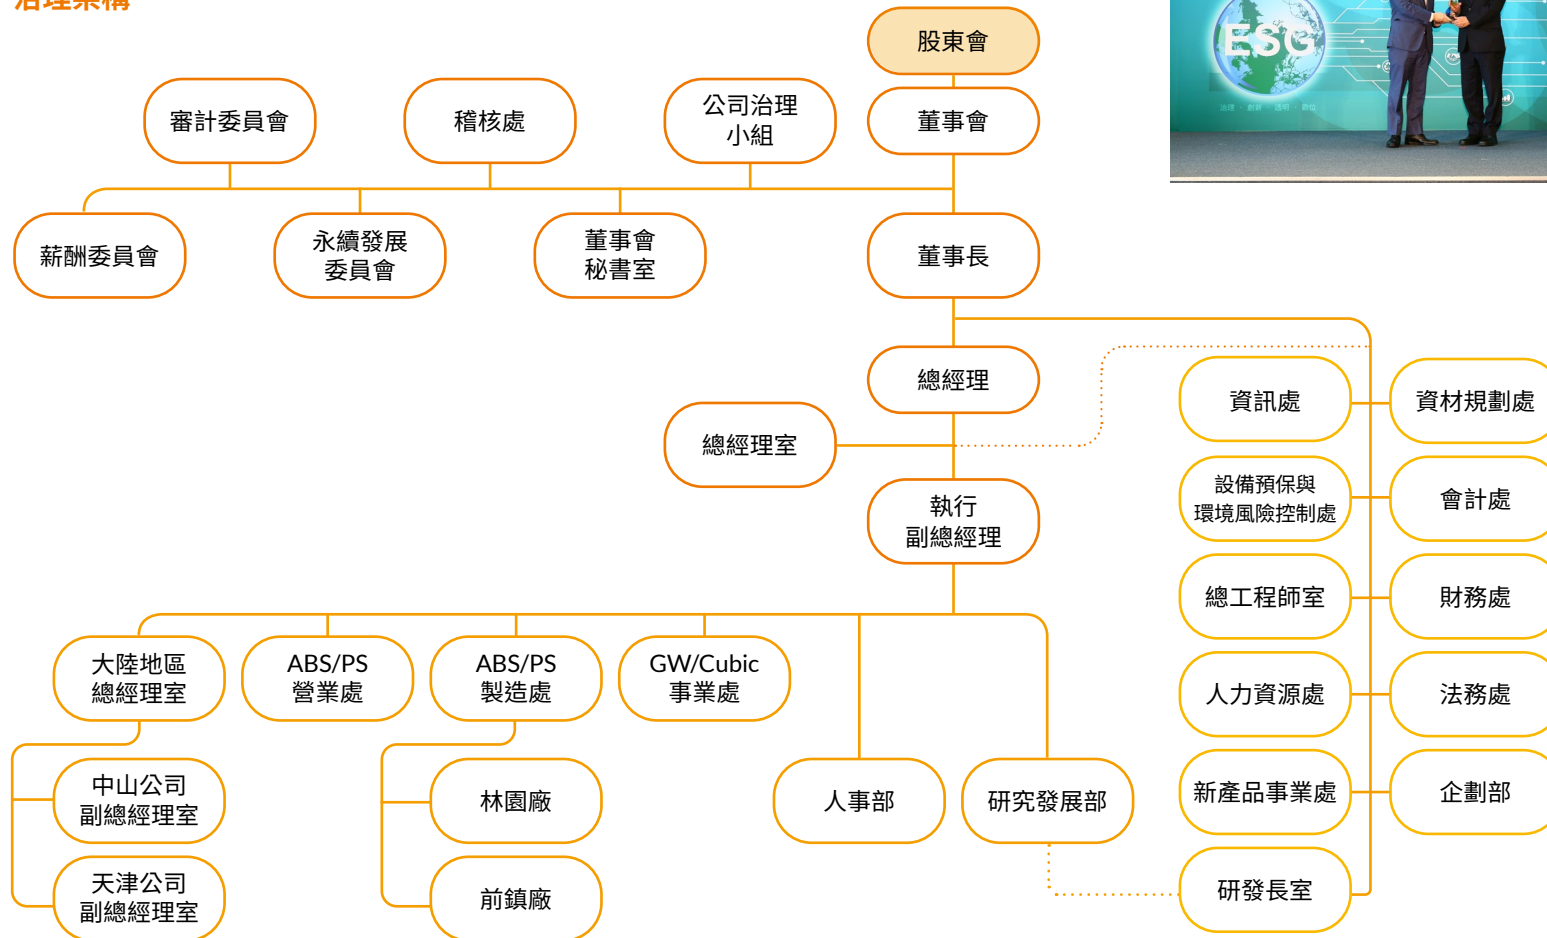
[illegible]

股東會

審計委員會

稽核處

公司治理小組

董事會

薪酬委員會

永續發展委員會

董事會秘書室

董事長

總經理

總經理室

執行副總經理

資訊處

資材規劃處

設備預保與環境風險控制處

會計處

總工程師室

財務處

人力資源處

法務處

新產品事業處

企劃部

研發長室

大陸地區總經理室

ABS/PS營業處

ABS/PS製造處

GW/Cubic事業處

中山公司副總經理室

天津公司副總經理室

林園廠

前鎮廠

人事部

研究發展部

ESG